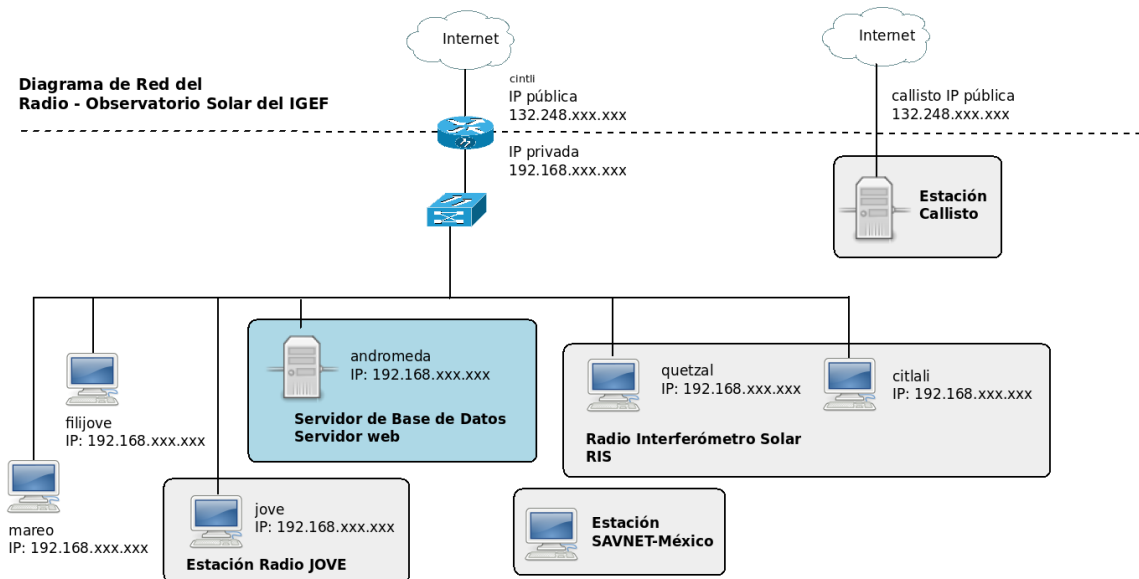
Internet

Internet

Diagrama de Red del
Radio - Observatorio Solar del IGEF

cintli
IP pública
132.248.xxx.xxx

IP privada
192.168.xxx.xxx

callisto IP pública
132.248.xxx.xxx

Estación
Callisto

andromeda
IP: 192.168.xxx.xxx

Servidor de Base de Datos
Servidor web

quetzal
IP: 192.168.xxx.xxx

citlali
IP: 192.168.xxx.xxx

Radio Interferómetro Solar
RIS

filijove
IP: 192.168.xxx.xxx

mareo
IP: 192.168.xxx.xxx

jove
IP: 192.168.xxx.xxx

Estación Radio JOVE

Estación
SAVNET-México